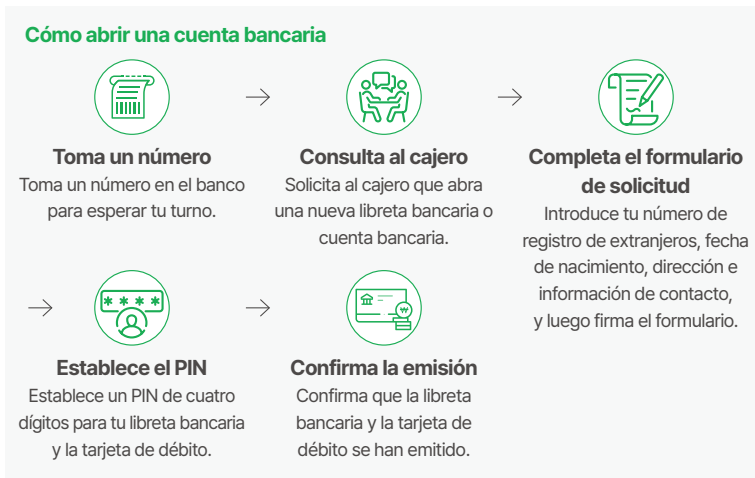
Cómo abrir una cuenta bancaria

Toma un número
Toma un número en el banco para esperar tu turno.

Consulta al cajero
Solicita al cajero que abra una nueva libreta bancaria o cuenta bancaria.

Completa el formulario de solicitud
Introduce tu número de registro de extranjeros, fecha de nacimiento, dirección e información de contacto, y luego firma el formulario.

****

Establece el PIN
Establece un PIN de cuatro dígitos para tu libreta bancaria y la tarjeta de débito.

₩

Confirma la emisión
Confirma que la libreta bancaria y la tarjeta de débito se han emitido.